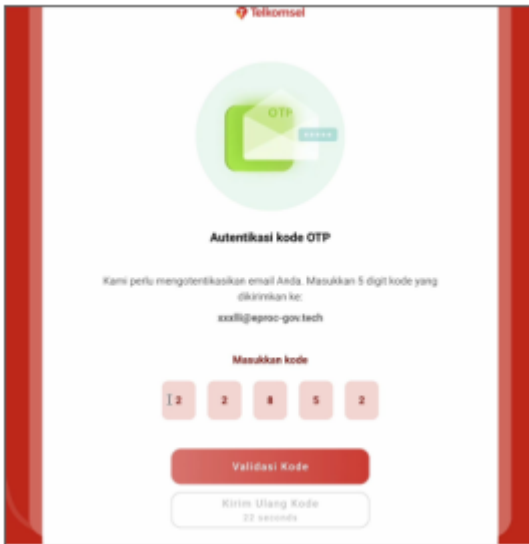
Telkomsel

OTP

\*\*\*\*\*

Autentikasi kode OTP

Kami perlu mengotentikasikan email Anda. Masukkan 5 digit kode yang dikirimkan ke:

xxxlli@eproc-gov.tech

Masukkan kode

2 2 8 5 2

Validasi Kode

Kirim Ulang Kode
22 seconds